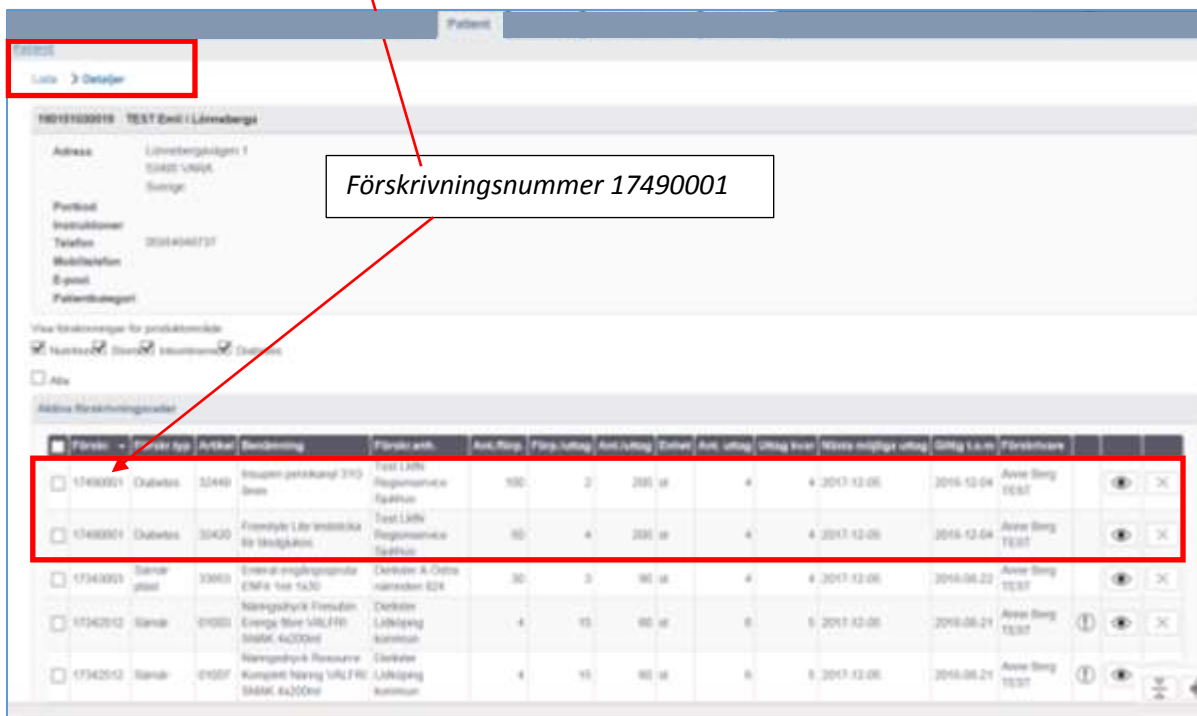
Patient

Patient

Lista > Detaljer

19010100001 TEST Emil i Lönneberga

| Adress | Lönnebergavägen 1 |
|---|---|
| | 53400 VARA |
| | Sverige |
| Portkod | |
| Instruktioner | |
| Telefon | 0514040737 |
| Mobiltelefon | |
| E-post | |
| Patientkategori | |

Förskrivningsnummer 17490001

Visa förskrivningar för produktområde

Nutrition Stomi Inkontinens Diabetes

Alla

Aktiva förskrivningsrader

| Förskr. | Förskr.typ | Artikel | Benämning | Förskr.enh. | Ant.förp. | Förp./uttag | Ant./uttag | Enhet | Ant. uttag | Uttag kvar | Nästa möjliga uttag | Giltig t.o.m | Förskrivare |
|---|---|---|---|---|---|---|---|---|---|---|---|---|---|
| 17490001 | Diabetes | 32440 | Insupen pennkanyl 31G 8mm | Test LMN Regionservice Sjukhus | 100 | 2 | 200 | st | 4 | 4 | 2017-12-05 | 2018-12-04 | Anne Berg TEST |
| 17490001 | Diabetes | 32420 | Freestyle Lite teststicka för blodglukos | Test LMN Regionservice Sjukhus | 50 | 4 | 200 | st | 4 | 4 | 2017-12-05 | 2018-12-04 | Anne Berg TEST |
| 17343003 | Sändr. plast | 33003 | Enteral engångsspruta ENFit 1ml 1x30 | Dietister A Östra nämnden 824 | 30 | 3 | 90 | st | 4 | 4 | 2017-12-05 | 2018-06-22 | Anne Berg TEST |
| 17342012 | Sändr. | 01003 | Näringsdryck Fresubin Energy fibre VALFRI SMAK 4x200ml | Dietister Lidköping kommun | 4 | 15 | 60 | st | 6 | 5 | 2017-12-05 | 2018-06-21 | Anne Berg TEST |
| 17342012 | Sändr. | 01007 | Näringsdryck Resource Komplett Näring VALFRI SMAK 4x200ml | Dietister Lidköping kommun | 4 | 15 | 60 | st | 6 | 5 | 2017-12-05 | 2018-06-21 | Anne Berg TEST |